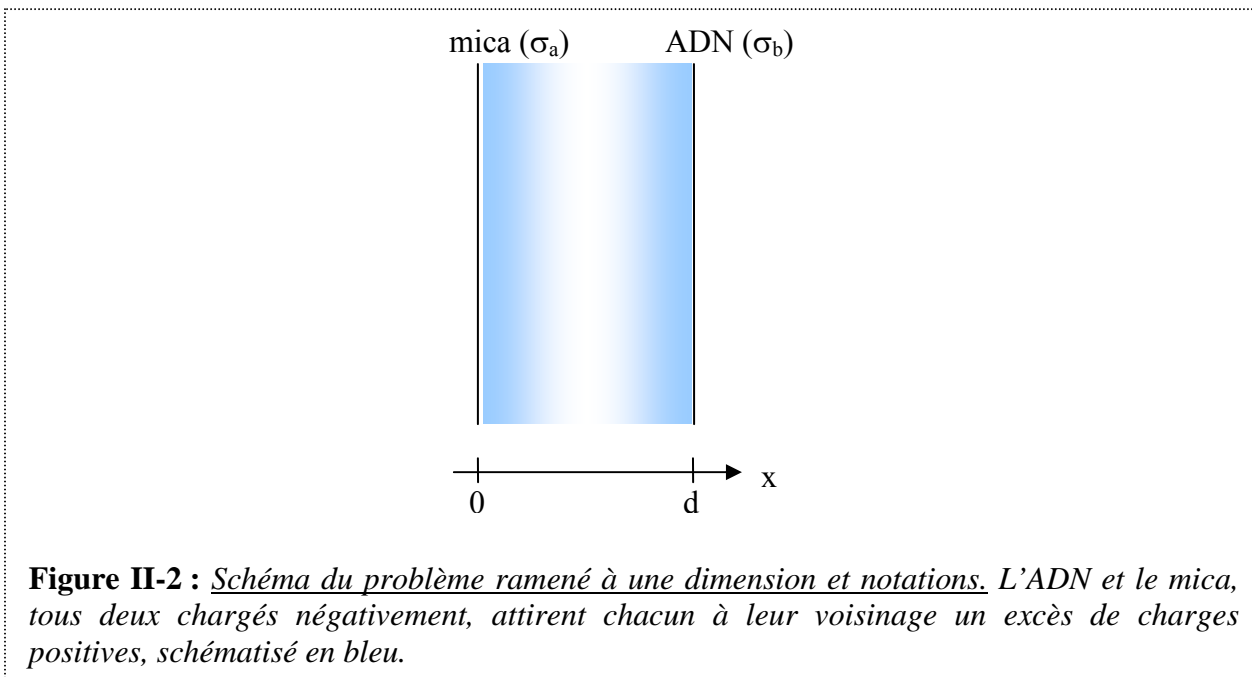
mica ($\sigma_a$) ADN ($\sigma_b$)

x

0 d

**Figure II-2 :** Schéma du problème ramené à une dimension et notations. L'ADN et le mica, tous deux chargés négativement, attirent chacun à leur voisinage un excès de charges positives, schématisé en bleu.